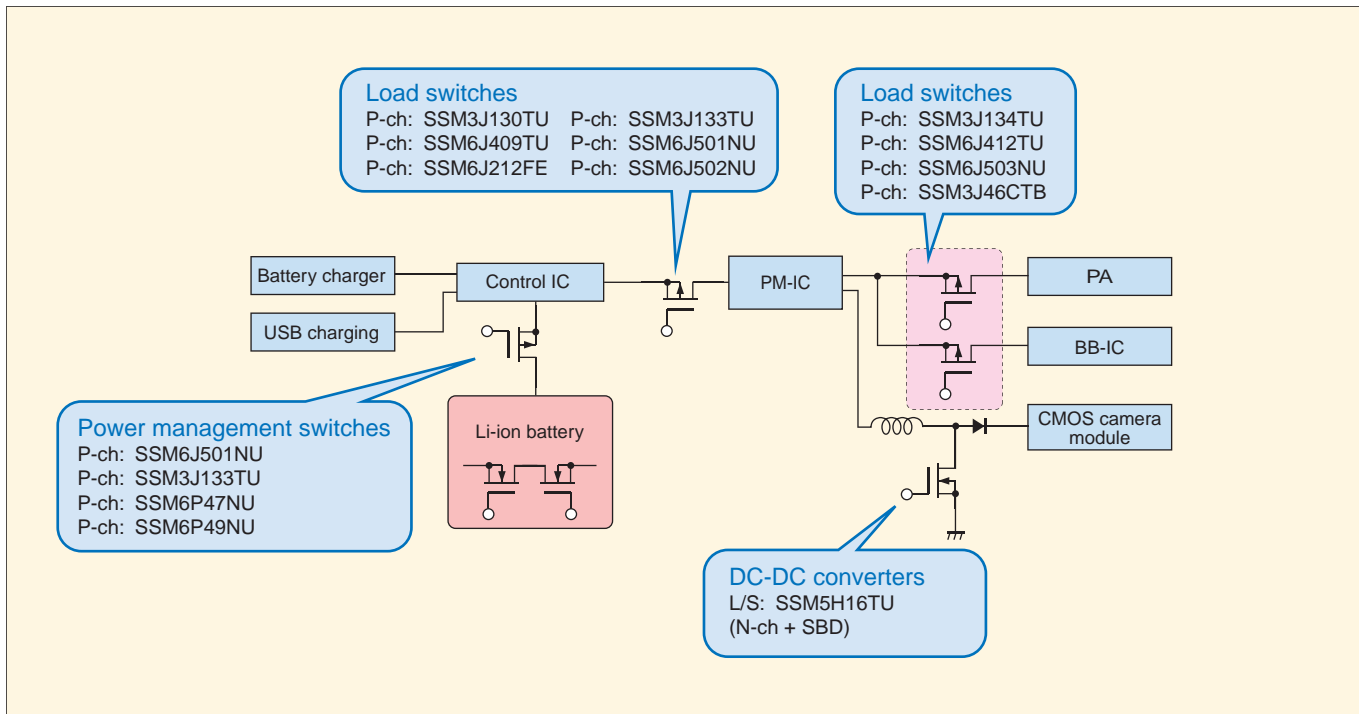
Load switches
P-ch: SSM3J130TU P-ch: SSM3J133TU
P-ch: SSM6J409TU P-ch: SSM6J501NU
P-ch: SSM6J212FE P-ch: SSM6J502NU

Load switches
P-ch: SSM3J134TU
P-ch: SSM6J412TU
P-ch: SSM6J503NU
P-ch: SSM3J46CTB

Battery charger

Control IC

PM-IC

PA

USB charging

BB-IC

Li-ion battery

Power management switches
P-ch: SSM6J501NU
P-ch: SSM3J133TU
P-ch: SSM6P47NU
P-ch: SSM6P49NU

CMOS camera module

DC-DC converters
L/S: SSM5H16TU
(N-ch + SBD)